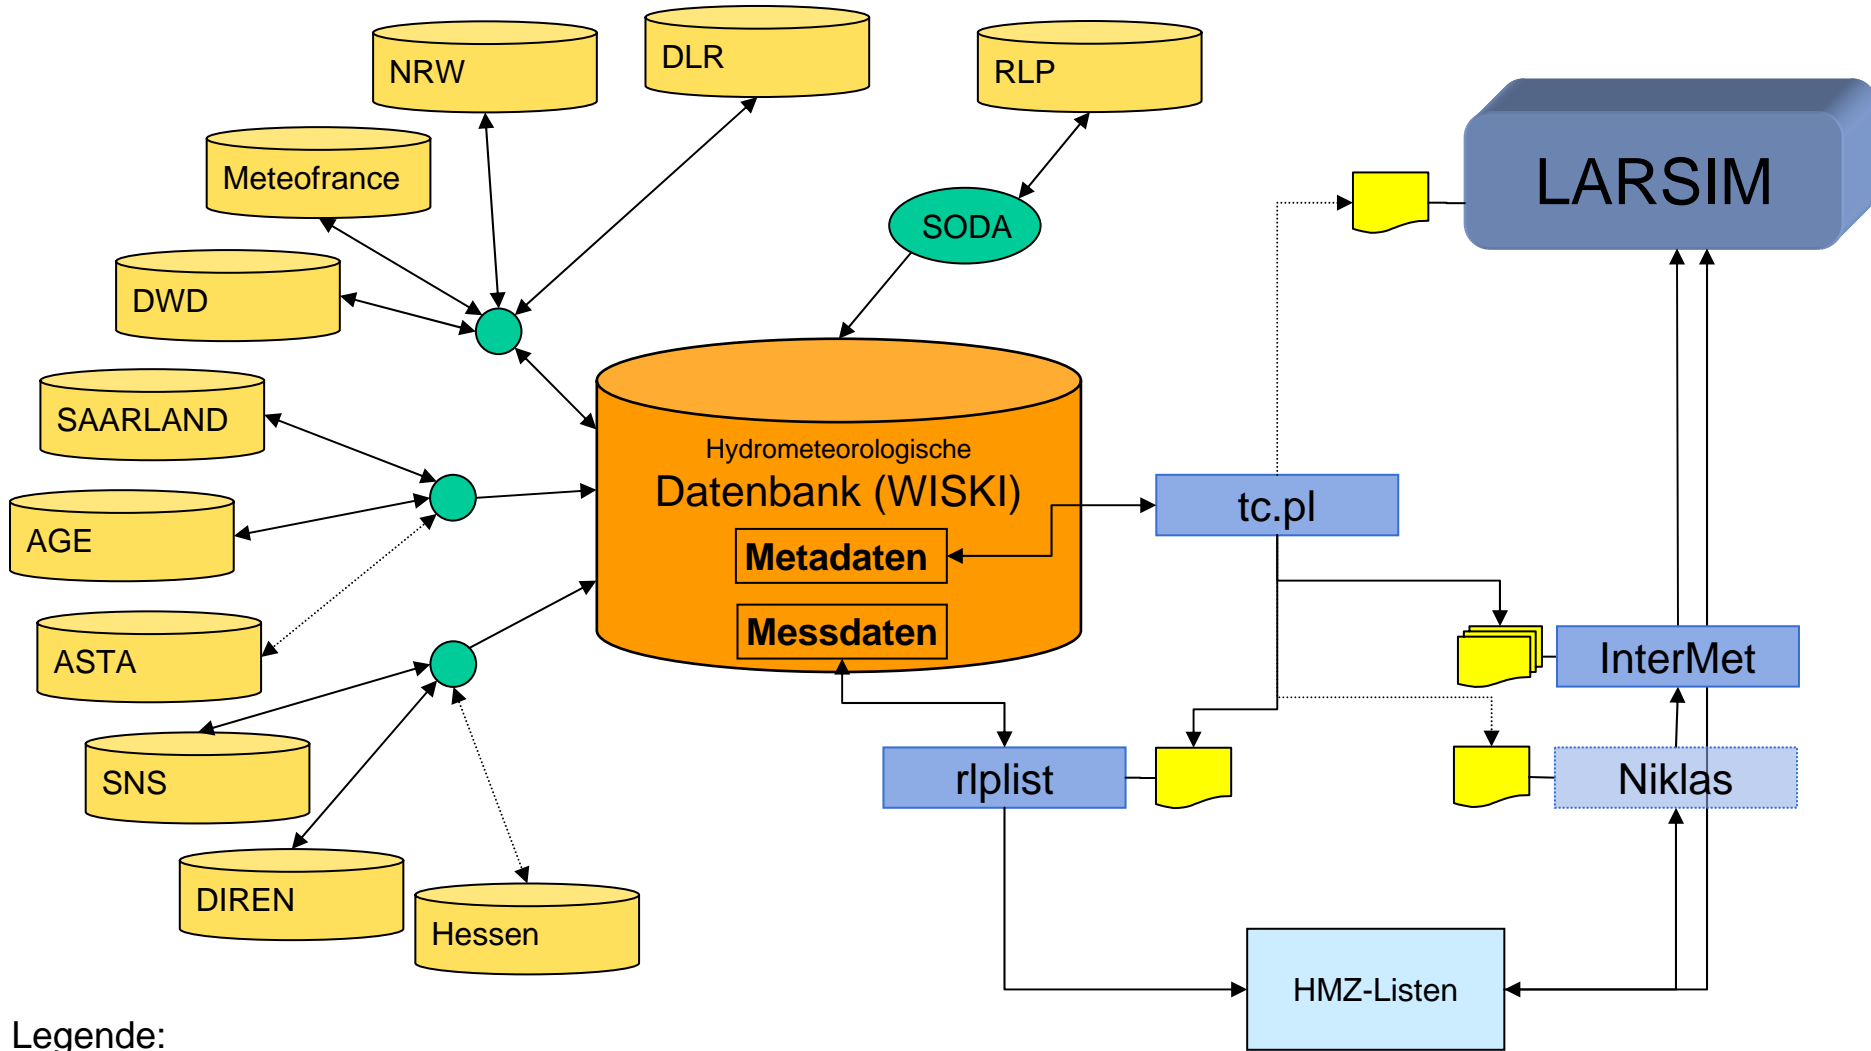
NRW

DLR

RLP

LARSIM

Meteofrance

SODA

DWD

SAARLAND

Hydrometeorologische
Datenbank (WISKI)

Metadaten

Messdaten

tc.pl

AGE

ASTA

InterMet

SNS

rlplist

Niklas

DIREN

Hessen

HMZ-Listen

Legende: